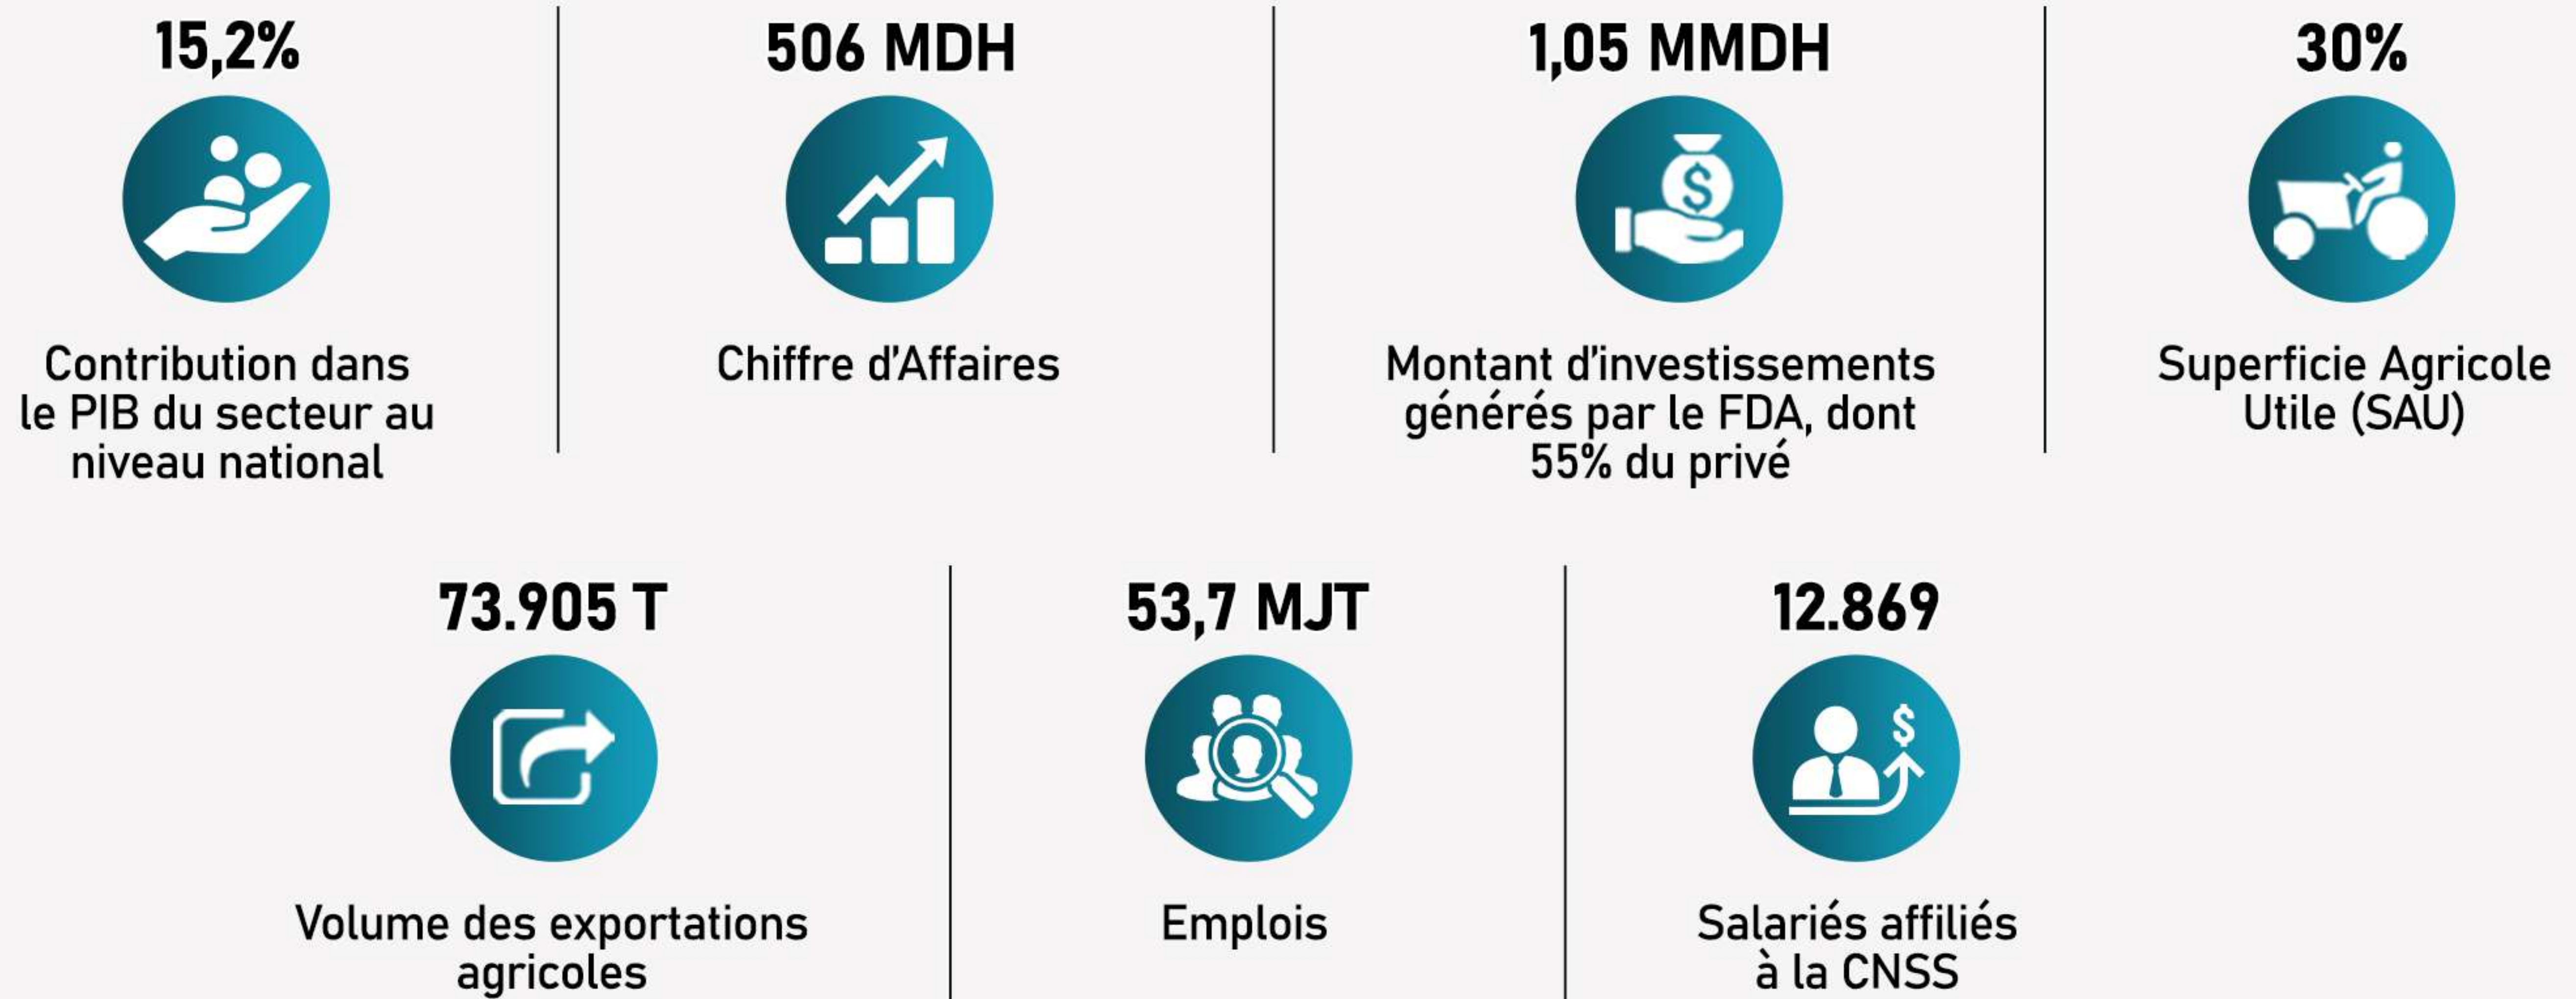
15,2%

Contribution dans le PIB du secteur au niveau national

506 MDH

Chiffre d'Affaires

1,05 MMDH

Montant d'investissements générés par le FDA, dont 55% du privé

30%

Superficie Agricole Utile (SAU)

73.905 T

Volume des exportations agricoles

53,7 MJT

Emplois

12.869

Salariés affiliés à la CNSS